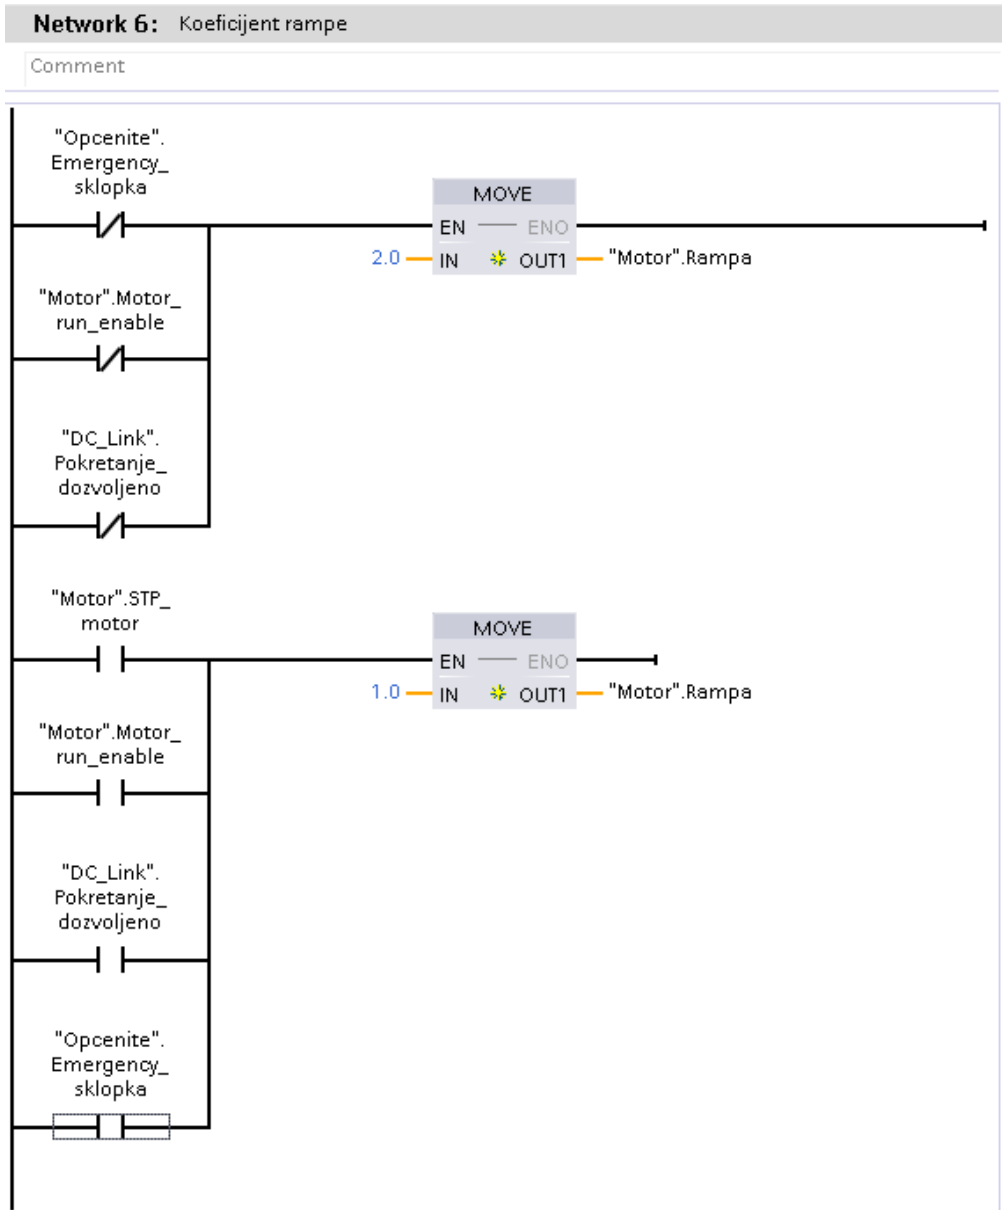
Network 6: Koeficijent rampe

Comment

"Opcenite".
Emergency_
sklopka

MOVE
EN — ENO
2.0 — IN OUT1 — "Motor".Rampa

"Motor".Motor_
run_enable

"DC_Link".
Pokretanje_
dozvoljeno

"Motor".STP_
motor

MOVE
EN — ENO
1.0 — IN OUT1 — "Motor".Rampa

"Motor".Motor_
run_enable

"DC_Link".
Pokretanje_
dozvoljeno

"Opcenite".
Emergency_
sklopka